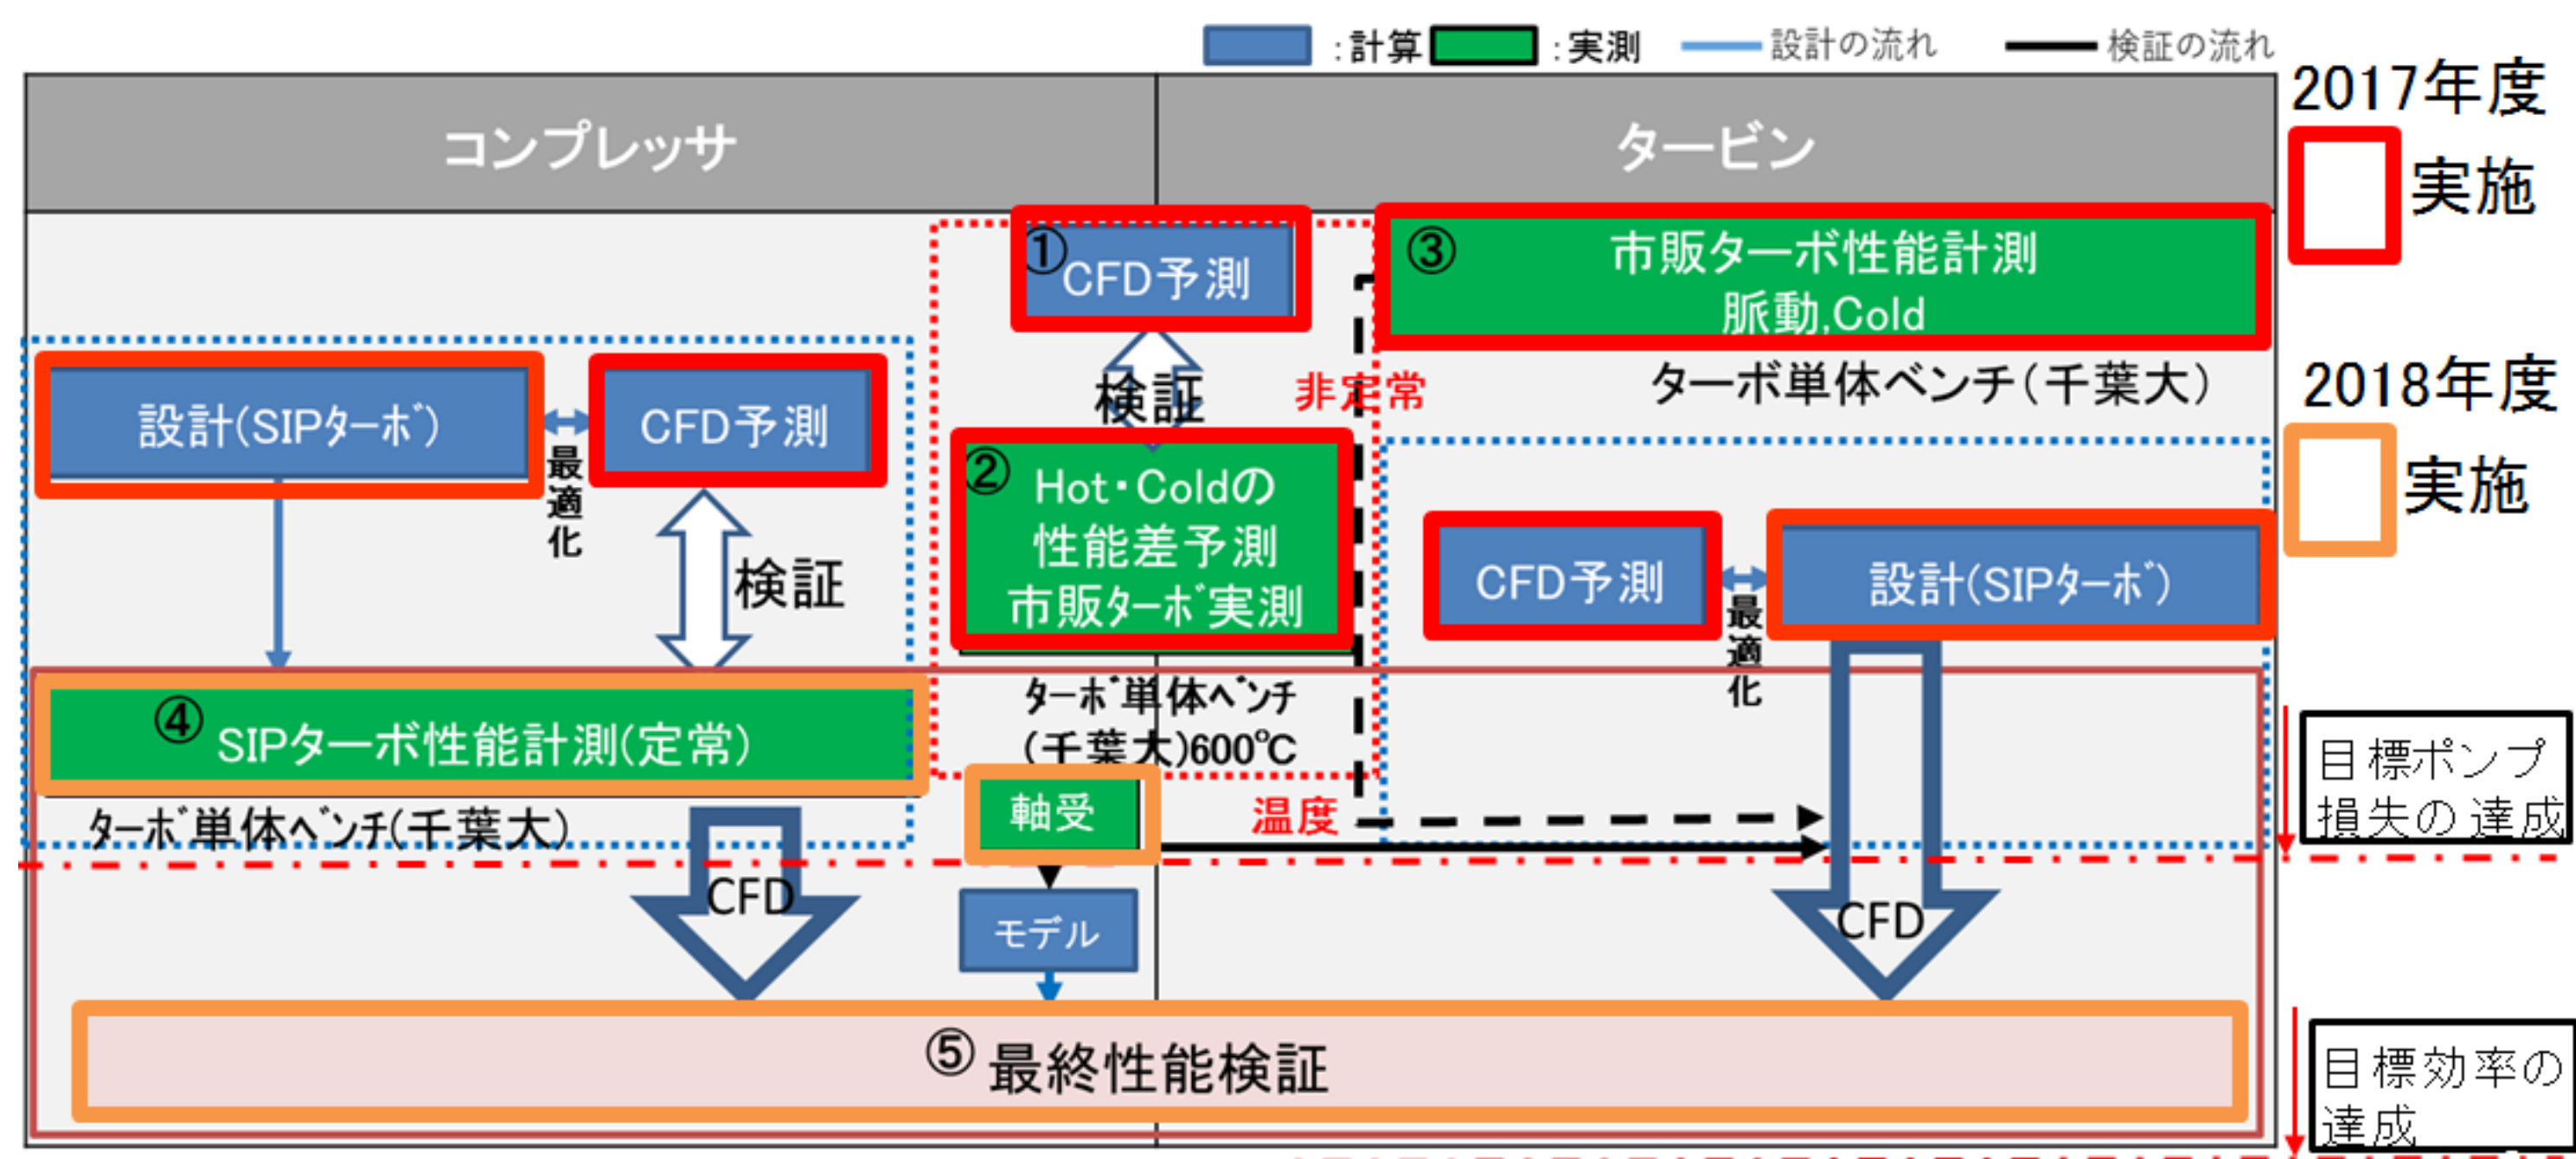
:計算 :実測 設計の流れ 検証の流れ

2017年度
実施

2018年度
実施

コンプレッサ

タービン

①CFD予測

③ 市販ターボ性能計測
脈動,Cold

検証

非定常

ターボ単体ベンチ(千葉大)

設計(SIPターボ)

最適化

CFD予測

検証

② Hot・Coldの
性能差予測
市販ターボ実測

CFD予測

最適化

設計(SIPターボ)

ターボ単体ベンチ
(千葉大)600℃

④ SIPターボ性能計測(定常)

ターボ単体ベンチ(千葉大)

軸受

温度

目標ポンプ損失の達成

CFD

モデル

CFD

⑤ 最終性能検証

目標効率の達成